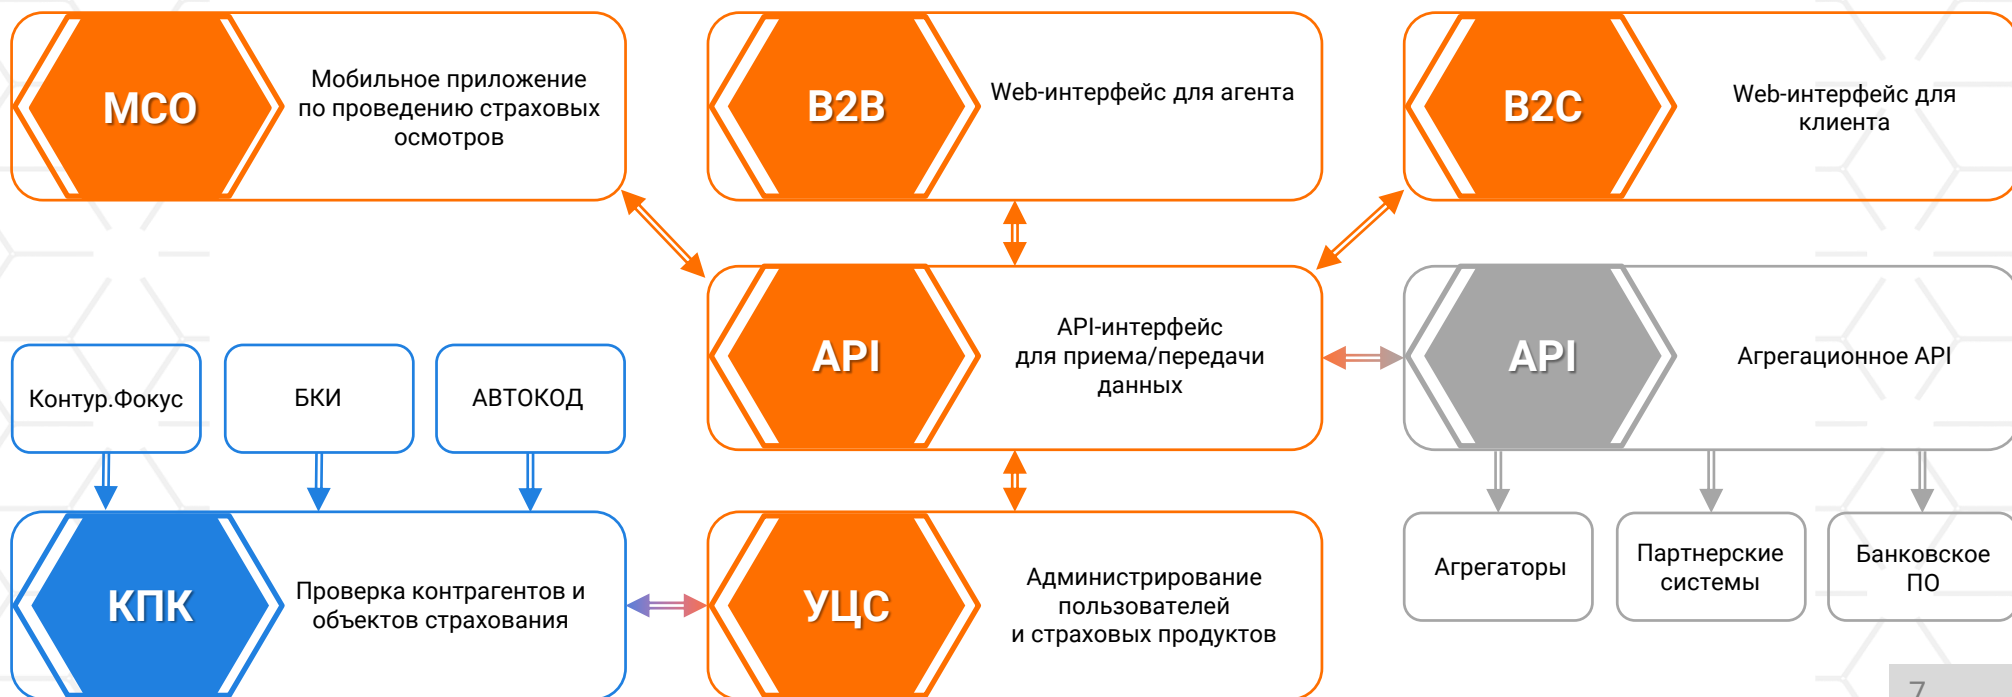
МСО

Мобильное приложение по проведению страховых осмотров

B2B

Web-интерфейс для агента

B2C

Web-интерфейс для клиента

API

API-интерфейс для приема/передачи данных

API

Агрегационное API

Контур.Фокус

БКИ

АВТОКОД

КПК

Проверка контрагентов и объектов страхования

УЦС

Администрирование пользователей и страховых продуктов

Агрегаторы

Партнерские системы

Банковское ПО

7